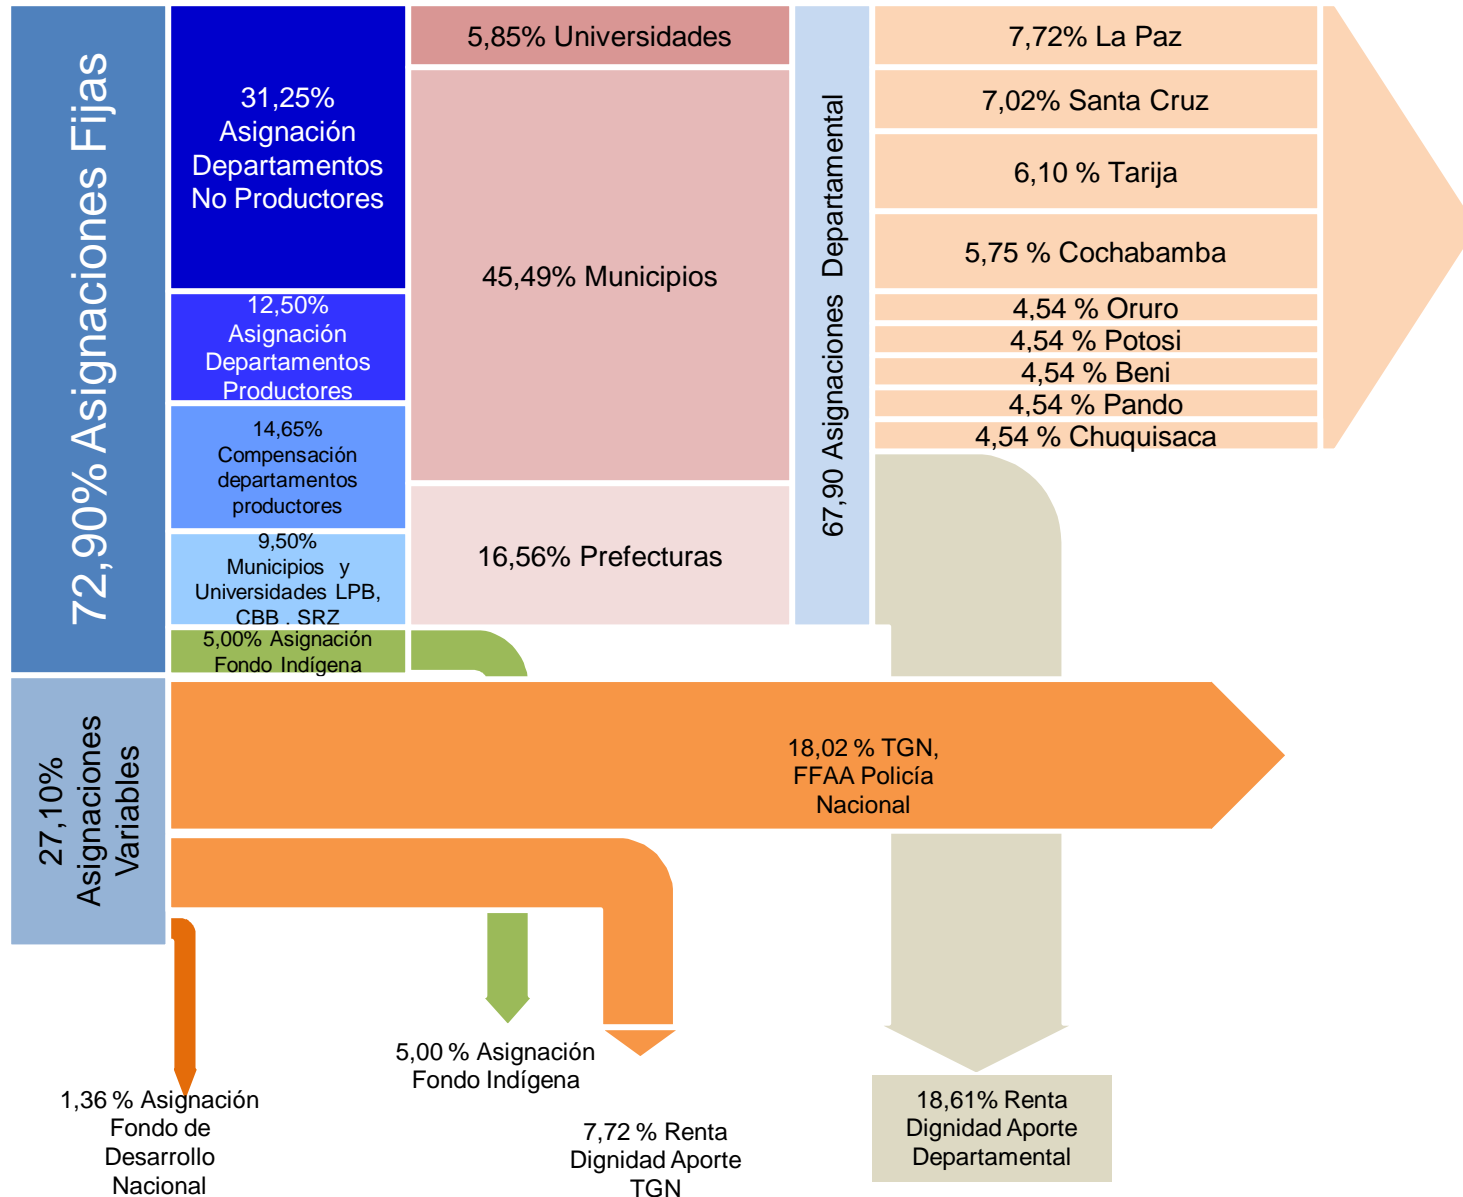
72,90% Asignaciones Fijas

31,25% Asignación Departamentos No Productores

12,50% Asignación Departamentos Productores

14,65% Compensación departamentos productores

9,50% Municipios y Universidades LPB, CBB , SRZ

5,00% Asignación Fondo Indígena

5,85% Universidades

45,49% Municipios

16,56% Prefecturas

67,90 Asignaciones Departamental

7,72% La Paz

7,02% Santa Cruz

6,10 % Tarija

5,75 % Cochabamba

4,54 % Oruro

4,54 % Potosi

4,54 % Beni

4,54 % Pando

4,54 % Chuquisaca

27,10% Asignaciones Variables

18,02 % TGN, FFAA Policía Nacional

1,36 % Asignación Fondo de Desarrollo Nacional

5,00 % Asignación Fondo Indígena

7,72 % Renta Dignidad Aporte TGN

18,61% Renta Dignidad Aporte Departamental